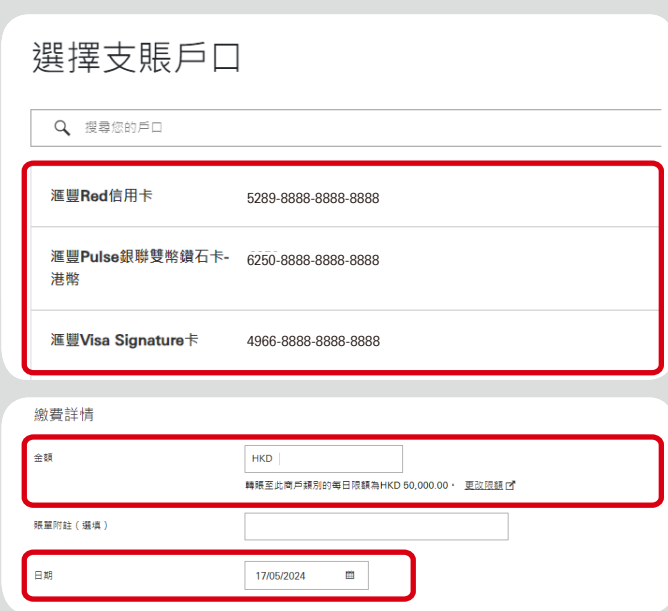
選擇支賬戶口

搜尋您的戶口

| | |
|---|---|
| 滙豐Red信用卡 | 5289-8888-8888-8888 |
| 滙豐Pulse銀聯雙幣鑽石卡-港幣 | 6250-8888-8888-8888 |
| 滙豐Visa Signature卡 | 4966-8888-8888-8888 |

繳費詳情

金額
HKD
轉賬至此商戶類別的每日限額為HKD 50,000.00。 更改限額

賬單附註（選填）

日期
17/05/2024